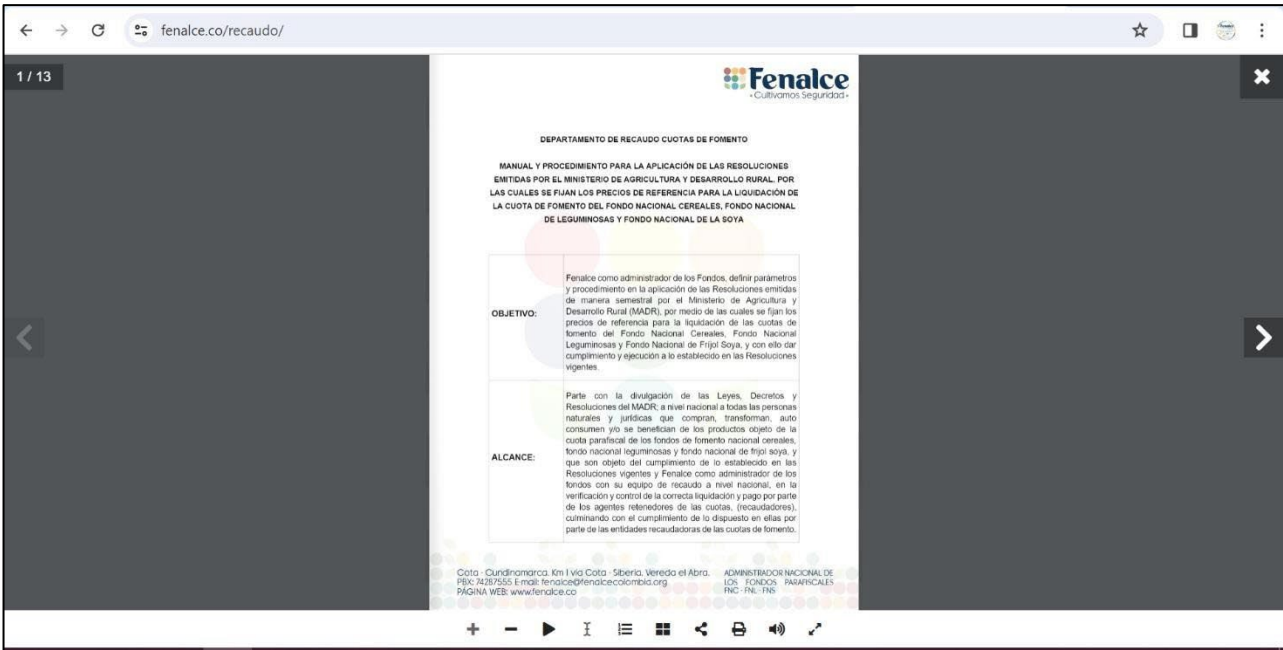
fenalce.co/recaudo/

1 / 13

Fenalce
«Cultivamos Seguridad»

DEPARTAMENTO DE RECAUDO CUOTAS DE FOMENTO

MANUAL Y PROCEDIMIENTO PARA LA APLICACIÓN DE LAS RESOLUCIONES EMITIDAS POR EL MINISTERIO DE AGRICULTURA Y DESARROLLO RURAL, POR LAS CUALES SE FIJAN LOS PRECIOS DE REFERENCIA PARA LA LIQUIDACIÓN DE LA CUOTA DE FOMENTO DEL FONDO NACIONAL CEREALES, FONDO NACIONAL DE LEGUMINOSAS Y FONDO NACIONAL DE LA SOYA

| OBJETIVO: | Fenalce como administrador de los Fondos, definir parámetros y procedimiento en la aplicación de las Resoluciones emitidas de manera semestral por el Ministerio de Agricultura y Desarrollo Rural (MADR), por medio de las cuales se fijan los precios de referencia para la liquidación de las cuotas de fomento del Fondo Nacional Cereales, Fondo Nacional Leguminosas y Fondo Nacional de Fríjol Soya, y con ello dar cumplimiento y ejecución a lo establecido en las Resoluciones vigentes. |
|---|---|
| ALCANCE: | Parte con la divulgación de las Leyes, Decretos y Resoluciones del MADR; a nivel nacional a todas las personas naturales y jurídicas que compran, transforman, auto consumen y/o se benefician de los productos objeto de la cuota parafiscal de los fondos de fomento nacional cereales, fondo nacional leguminosas y fondo nacional de frijol soya, y que son objeto del cumplimiento de lo establecido en las Resoluciones vigentes y Fenalce como administrador de los fondos con su equipo de recaudo a nivel nacional, en la verificación y control de la correcta liquidación y pago por parte de los agentes retenedores de las cuotas, (recaudadores), culminando con el cumplimiento de lo dispuesto en ellas por parte de las entidades recaudadoras de las cuotas de fomento. |

Cota - Cundinamarca. Km 1 vía Cota - Siberia. Vereda el Abra. PBX: 74287555 E-mail: fenalce@fenalcecolombia.org PAGINA WEB: www.fenalce.co

ADMINISTRADOR NACIONAL DE LOS FONDOS PARAFISCALES FNC - FNL - FNS